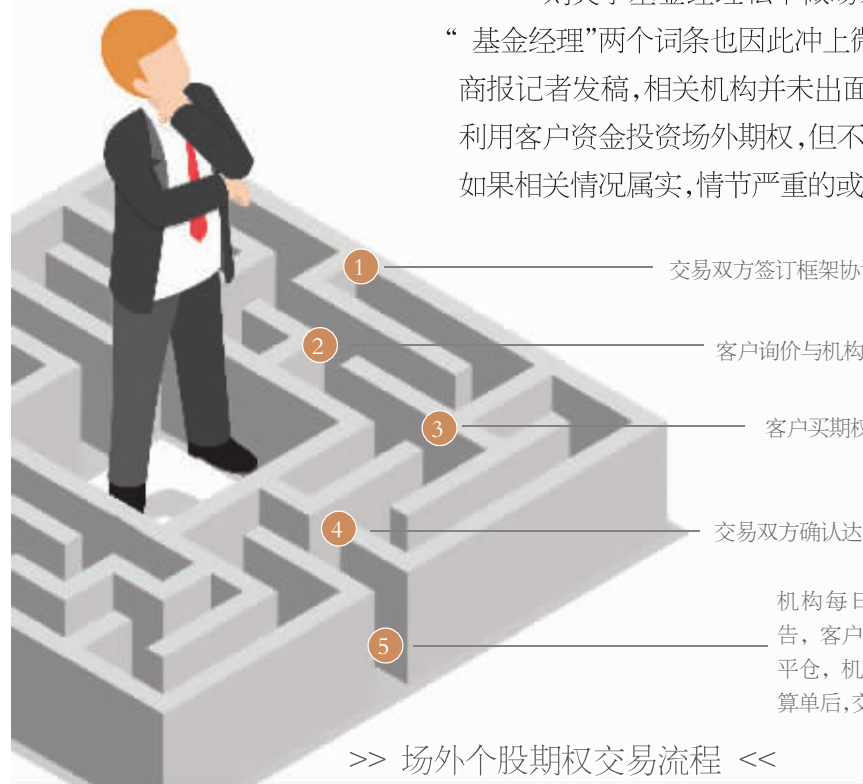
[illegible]
“ 基金经理”两个词条也因此冲上微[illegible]
商报记者发稿，相关机构并未出面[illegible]
利用客户资金投资场外期权，但不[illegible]
如果相关情况属实，情节严重的或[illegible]

1
交易双方签订框架协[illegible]

2
客户询价与机构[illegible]

3
客户买期权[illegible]

4
交易双方确认达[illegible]

5
机构每日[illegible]
告，客户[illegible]
平仓，机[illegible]
算单后，交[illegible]

>> 场外个股期权交易流程 <<